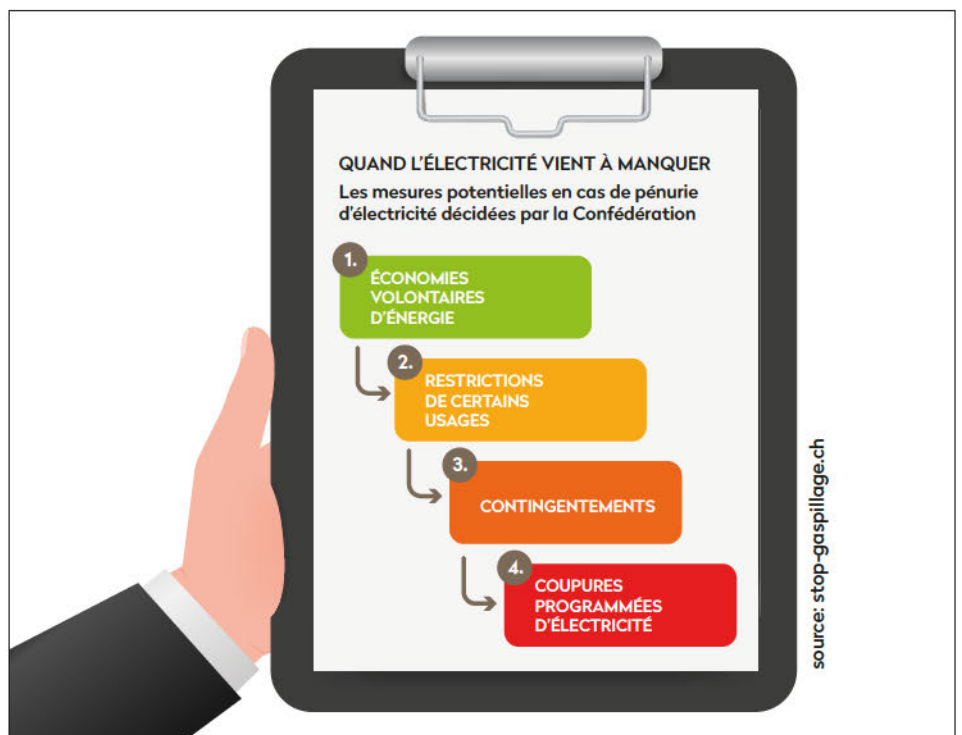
QUAND L'ÉLECTRICITÉ VIENT À MANQUER

Les mesures potentielles en cas de pénurie d'électricité décidées par la Confédération

1.
ÉCONOMIES VOLONTAIRES D'ÉNERGIE

2.
RESTRICTIONS DE CERTAINS USAGES

3.
CONTINGENTEMENTS

4.
COUPURES PROGRAMMÉES D'ÉLECTRICITÉ

source: stop-gaspillage.ch